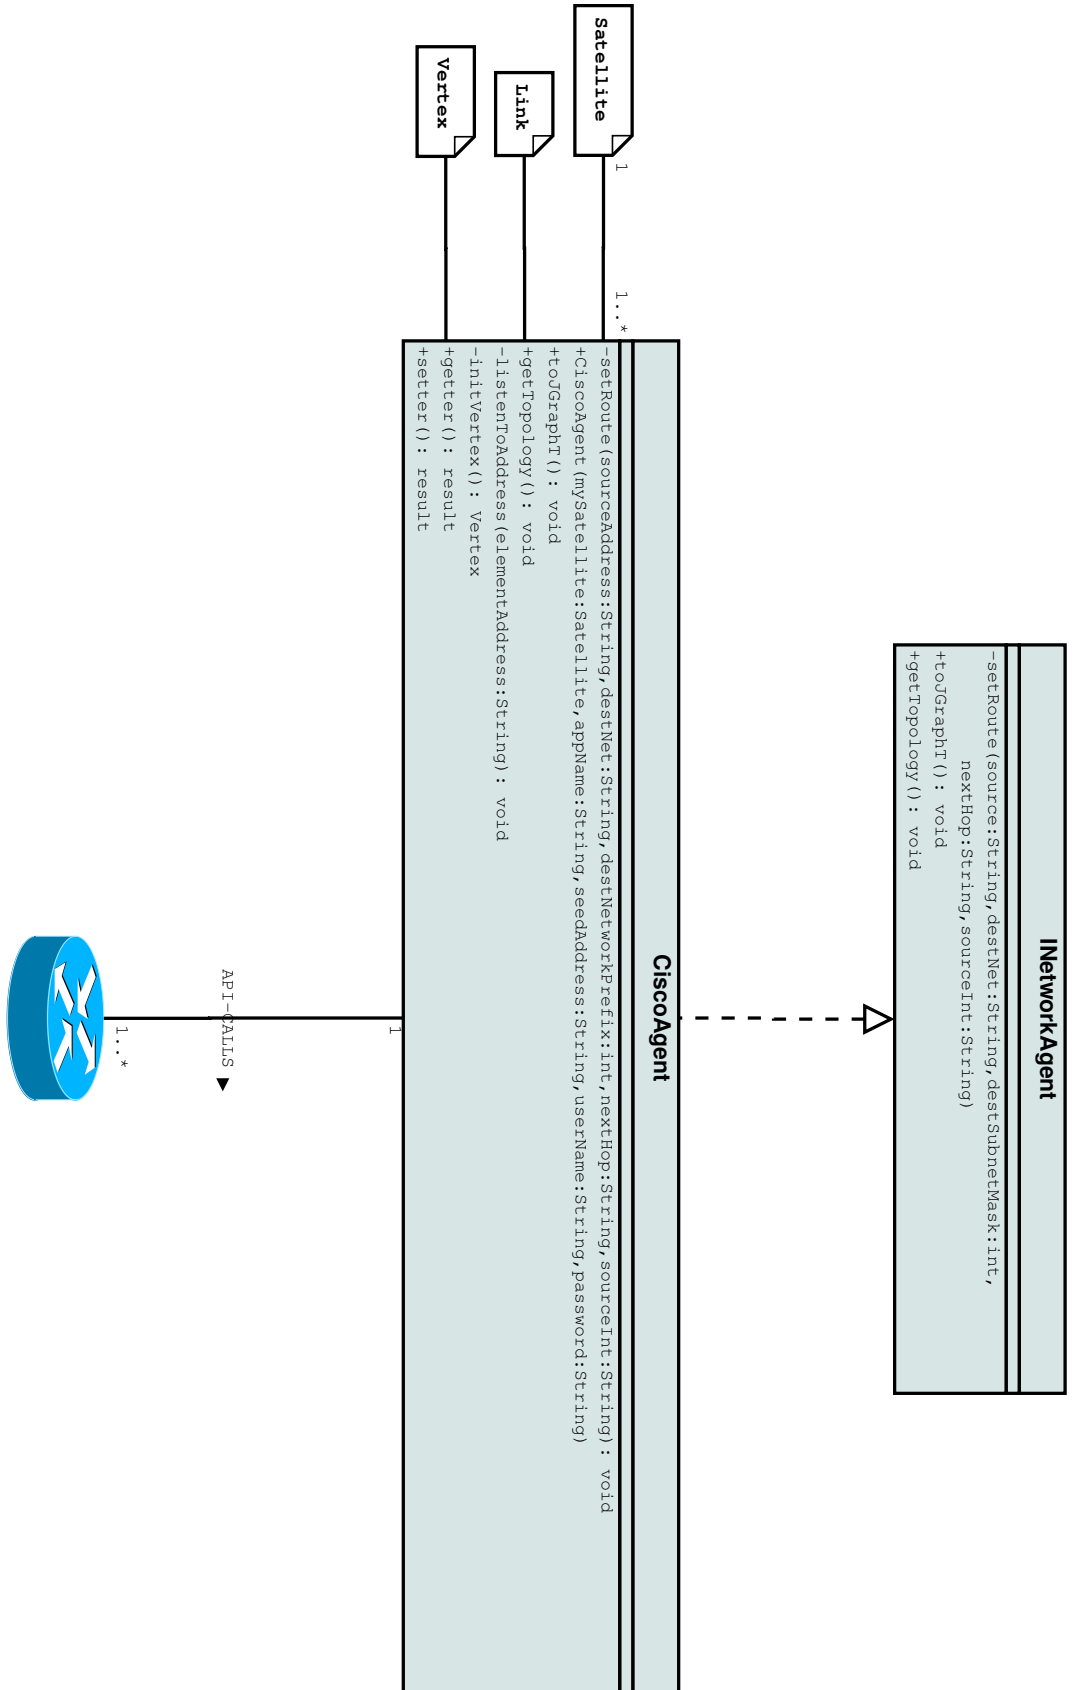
INetworkAgent

-setRoute(source:String,destNet:String,destSubnetMask:int, nextHop:String,sourceInt:String)
+toJGraphT(): void
+getTopology(): void

Satellite

Link

Vertex

1

1..*

CiscoAgent

-setRoute(sourceAddress:String,destNet:String,destNetworkPrefix:int,nextHop:String,sourceInt:String): void
+CiscoAgent(mySatellite:Satellite,appName:String,seedAddress:String,userName:String,password:String)
+toJGraphT(): void
+getTopology(): void
-listenToAddress(elementAddress:String): void
-initVertex(): Vertex
+getter(): result
+setter(): result

1

API-CALLS ▼

1..*